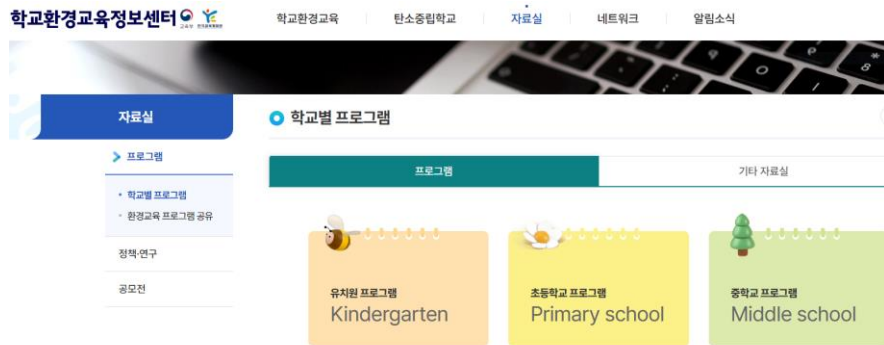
학교환경교육정보센터

학교환경교육 탄소중립학교 자료실 네트워크 알림소식

자료실

> 프로그램

• 학교별 프로그램
• 환경교육 프로그램 공유

정책·연구

공모전

학교별 프로그램

프로그램 기타 자료실

유치원 프로그램
Kindergarten

초등학교 프로그램
Primary school

중학교 프로그램
Middle school